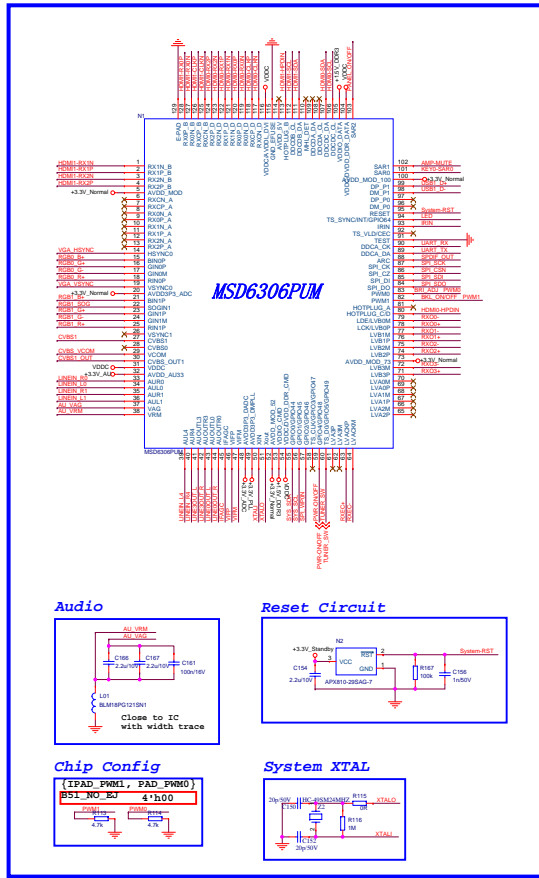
N1

MSD6306PUM

HDMI1-RX1N
HDMI1-RX1P
HDMI1-RX2N
HDMI1-RX2P
+3.3V_Normal
RX1N_B
RX1P_B
RX2N_B
RX2P_B
AVDD_MOD
RXCN_A
RXCP_A
RX0N_A
RX0P_A
RX1N_A
RX1P_A
RX2N_A
RX2P_A
VGA_HSYNC
HSYNC0
RGB0_B+
BIN0P
RGB0_G-
GIN0M
RGB0_G+
GIN0P
RGB0_R+
RIN0P
VGA_VSYNC
VSYNC0
+3.3V_Normal
AVDD3P3_ADC
RGB1_B+
BIN1P
RGB1_SOG
SOGIN1
RGB1_G+
GIN1P
RGB1_G-
GIN1M
RGB1_R+
RIN1P
VSYNC1
CVBS1
CVBS1
CVBS0
CVBS_VCOM
VCOM
CVBS_OUT
CVBS_OUT1
VDDC
VDDC
+3.3V_AU
AVDD_AU33
LINEIN_R0
AUR0
LINEIN_L0
AUL0
LINEIN_R1
AUR1
LINEIN_L1
AUL1
AU_VAG
VAG
AU_VRM
VRM

SAR1
SAR0
AVDD_MOD_100
DP_P1
DM_P1
DP_P0
DM_P0
RESET
TS_SYNC/INT/GPIO64
IRIN
TS_VLD/CEC
TEST
DDCA_CK
DDCA_DA
ARC
SPI_CK
SPI_CZ
SPI_DI
SPI_DO
PWM0
PWM1
HOTPLUG_A
HOTPLUG_C/D
LDE/LVB0M
LCK/LVB0P
LVB1M
LVB1P
LVB2M
LVB2P
AVDD_MOD_73
LVB3M
LVB3P
LVA0M
LVA0P
LVA1M
LVA1P
LVA2M
LVA2P

AMP-MUTE
KEYS-SAR0
+3.3V_Normal
USB0_D+
USB0_D-
System-RST
LED
IRIN
UART_RX
UART_TX
SPDIF_OUT
SPI_SCK
SPI_CSN
SPI_SDI
SPI_SDO
BRI_ADJ_PWM0
BKL_ON/OFF_PWM1
HDMI0-HPDIN
RXO0-
RXO0+
RXO1-
RXO1+
RXO2-
RXO2+
+3.3V_Normal
RXO3-
RXO3+

VDDC
HDMI1-HPDIN
DDCD_DA
DDCD_CK
VDDC
PWR-ON/OFF
TUNER_SW
PWR-ON/OFF
SYS_EEPROM_WP
RXEC+
RXEC-

Audio
AU_VRM
AU_VAG
C166
2.2u/10V
C167
2.2u/10V
C161
100n/16V
L01
BLM18PG121SN1
Close to IC
with width trace

Reset Circuit
+3.3V_Standby
N2
VCC
RST
GND
C154
2.2u/10V
APX810-29SAG-7
R167
100k
C156
1n/50V
System-RST

Chip Config
{IPAD_PWM1, PAD_PWM0}
B51_NO_EJ
4'h00
PWM1
4.7k
PWM0
4.7k

System XTAL
20p/50V
C150
HC-49SMD24MHZ
R115
0R
XTALO
R116
1M
C152
20p/50V
XTALI